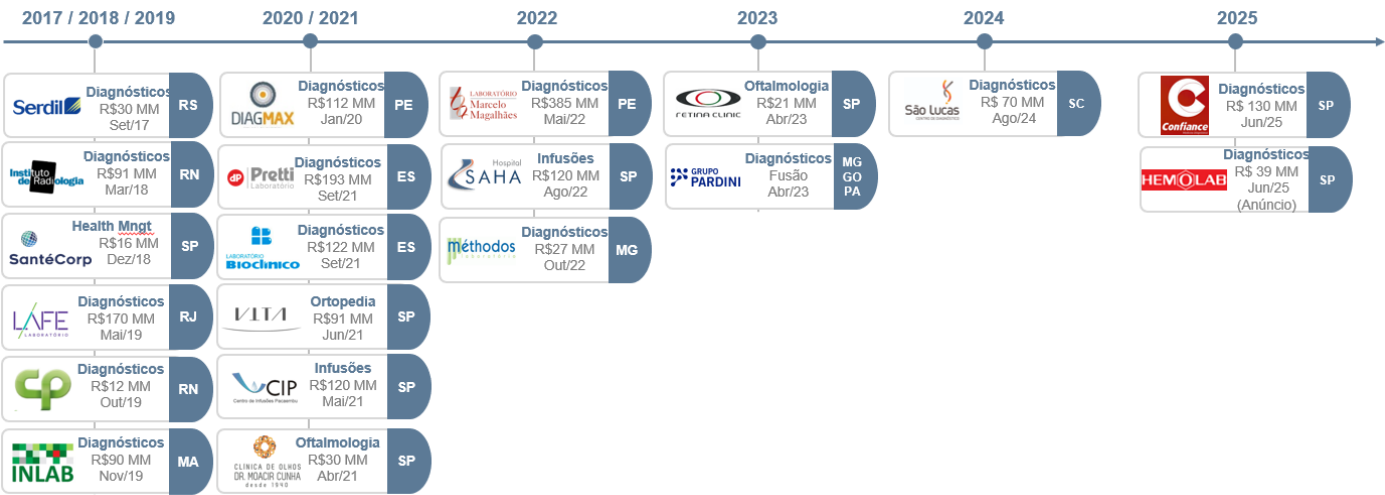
2017 / 2018 / 2019

Serdil
Diagnósticos
R$30 MM
Set/17
RS

Instituto de Radiologia
Diagnósticos
R$91 MM
Mar/18
RN

SantéCorp
Health Mngt
R$16 MM
Dez/18
SP

LAFE LABORATÓRIO
Diagnósticos
R$170 MM
Mai/19
RJ

CP
Diagnósticos
R$12 MM
Out/19
RN

INLAB
Diagnósticos
R$90 MM
Nov/19
MA

2020 / 2021

DIAGMAX
Diagnósticos
R$112 MM
Jan/20
PE

Pretti Laboratório
Diagnósticos
R$193 MM
Set/21
ES

LABORATÓRIO BIOCLÍNICO
Diagnósticos
R$122 MM
Set/21
ES

VITA
Ortopedia
R$91 MM
Jun/21
SP

CIP Centro de Infusões Pacaembu
Infusões
R$120 MM
Mai/21
SP

CLÍNICA DE OLHOS DR. MOACIR CUNHA desde 1940
Oftalmologia
R$30 MM
Abr/21
SP

2022

LABORATÓRIO Marcelo Magalhães
Diagnósticos
R$385 MM
Mai/22
PE

Hospital SAHA
Infusões
R$120 MM
Ago/22
SP

méthodos laboratório
Diagnósticos
R$27 MM
Out/22
MG

2023

RETINA CLINIC
Oftalmologia
R$21 MM
Abr/23
SP

GRUPO PARDINI
Diagnósticos
Fusão
Abr/23
MG GO PA

2024

São Lucas CENTRO DE DIAGNÓSTICO
Diagnósticos
R$ 70 MM
Ago/24
SC

2025

Confiance
Diagnósticos
R$ 130 MM
Jun/25
SP

HEMOLAB
Diagnósticos
R$ 39 MM
Jun/25
(Anúncio)
SP